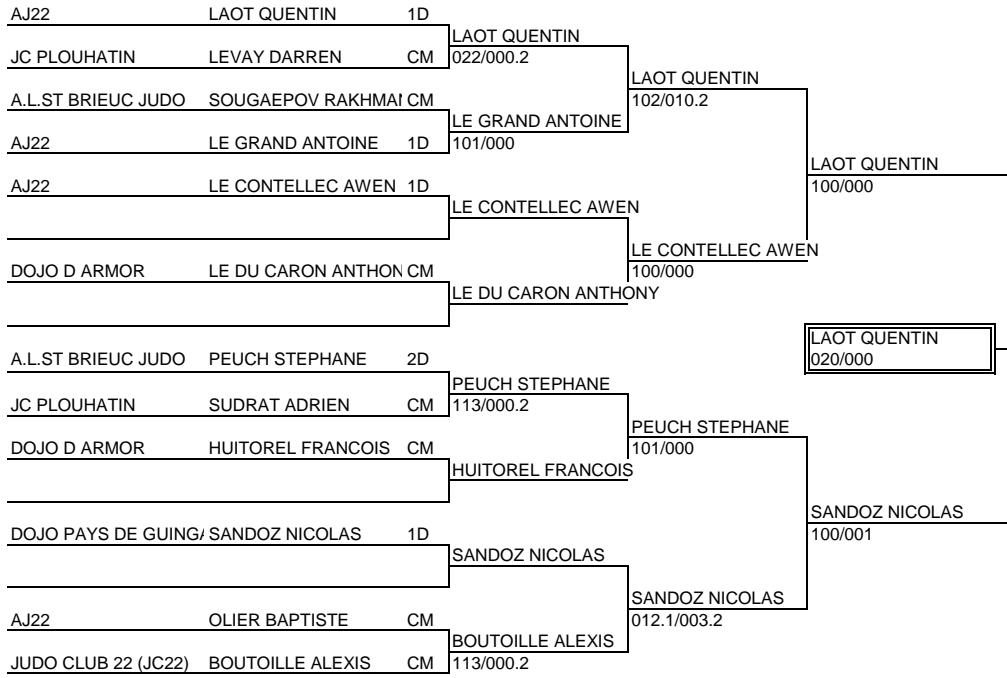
| | | |
|---|---|---|
| AJ22 | LAOT QUENTIN | 1D |
| JC PLOUHATIN | LEVAY DARREN | CM |
| A.L.ST BRIEUC JUDO | SOUGAEPOV RAKHMAI | CM |
| AJ22 | LE GRAND ANTOINE | 1D |
| AJ22 | LE CONTELLEC AWEN | 1D |
| | | |
| DOJO D ARMOR | LE DU CARON ANTHON | CM |
| | | |
| A.L.ST BRIEUC JUDO | PEUCH STEPHANE | 2D |
| JC PLOUHATIN | SUDRAT ADRIEN | CM |
| DOJO D ARMOR | HUITOREL FRANCOIS | CM |
| | | |
| DOJO PAYS DE GUING/ | SANDOZ NICOLAS | 1D |
| | | |
| AJ22 | OLIER BAPTISTE | CM |
| JUDO CLUB 22 (JC22) | BOUTOILLE ALEXIS | CM |

LAOT QUENTIN
022/000.2

LE GRAND ANTOINE
101/000

LE CONTELLEC AWEN

LE DU CARON ANTHONY

PEUCH STEPHANE
113/000.2

HUITOREL FRANCOIS

SANDOZ NICOLAS

BOUTOILLE ALEXIS
113/000.2

LAOT QUENTIN
102/010.2

LE CONTELLEC AWEN
100/000

PEUCH STEPHANE
101/000

SANDOZ NICOLAS
012.1/003.2

LAOT QUENTIN
100/000

SANDOZ NICOLAS
100/001

LAOT QUENTIN
020/000